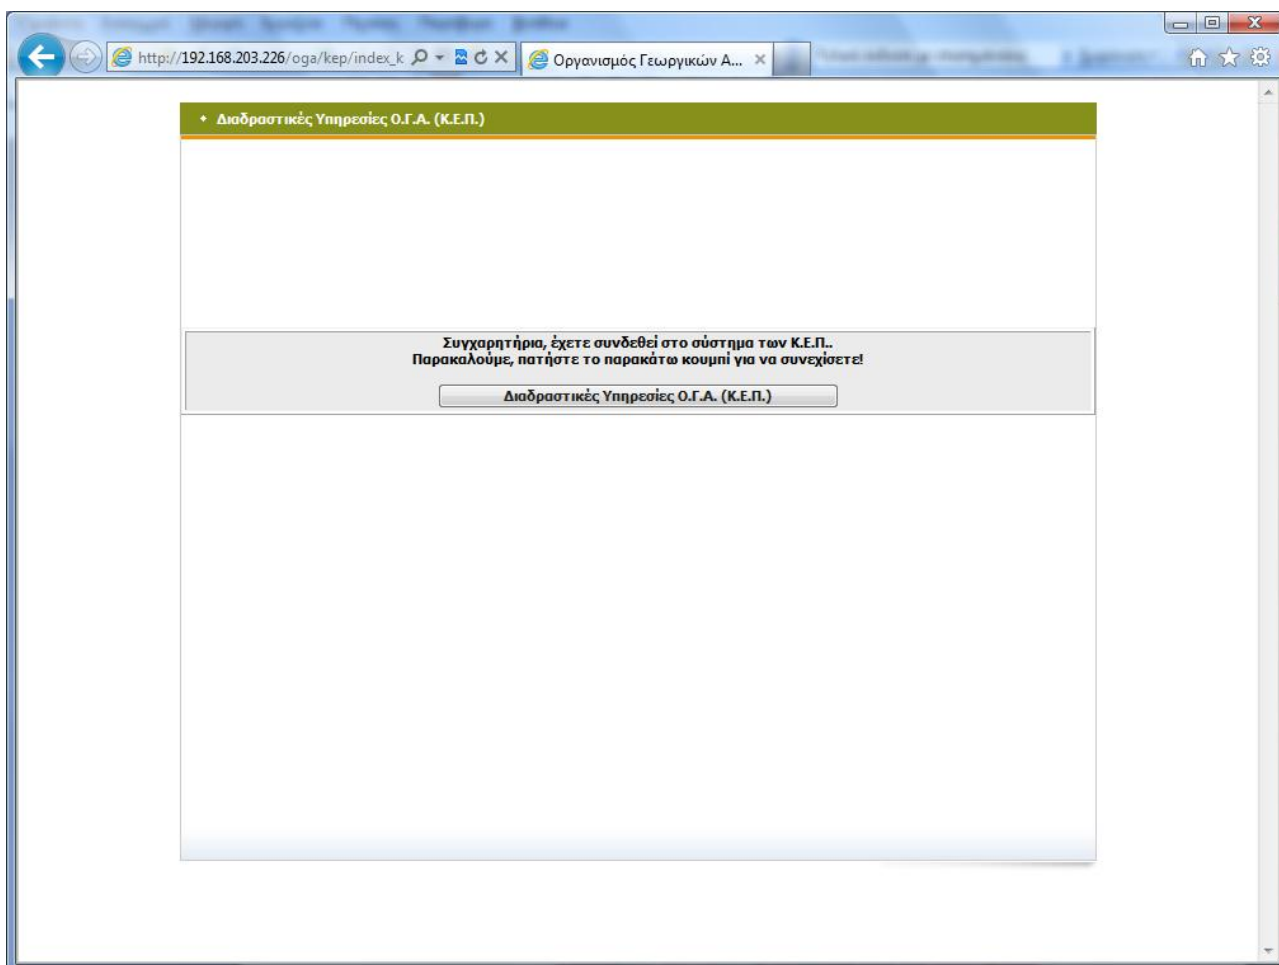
http://192.168.203.226/oga/kep/index_k

Οργανισμός Γεωργικών Α...

Διαδραστικές Υπηρεσίες Ο.Γ.Α. (Κ.Ε.Π.)

Συγχαρητήρια, έχετε συνδεθεί στο σύστημα των Κ.Ε.Π..
Παρακαλούμε, πατήστε το παρακάτω κουμπί για να συνεχίσετε!

Διαδραστικές Υπηρεσίες Ο.Γ.Α. (Κ.Ε.Π.)